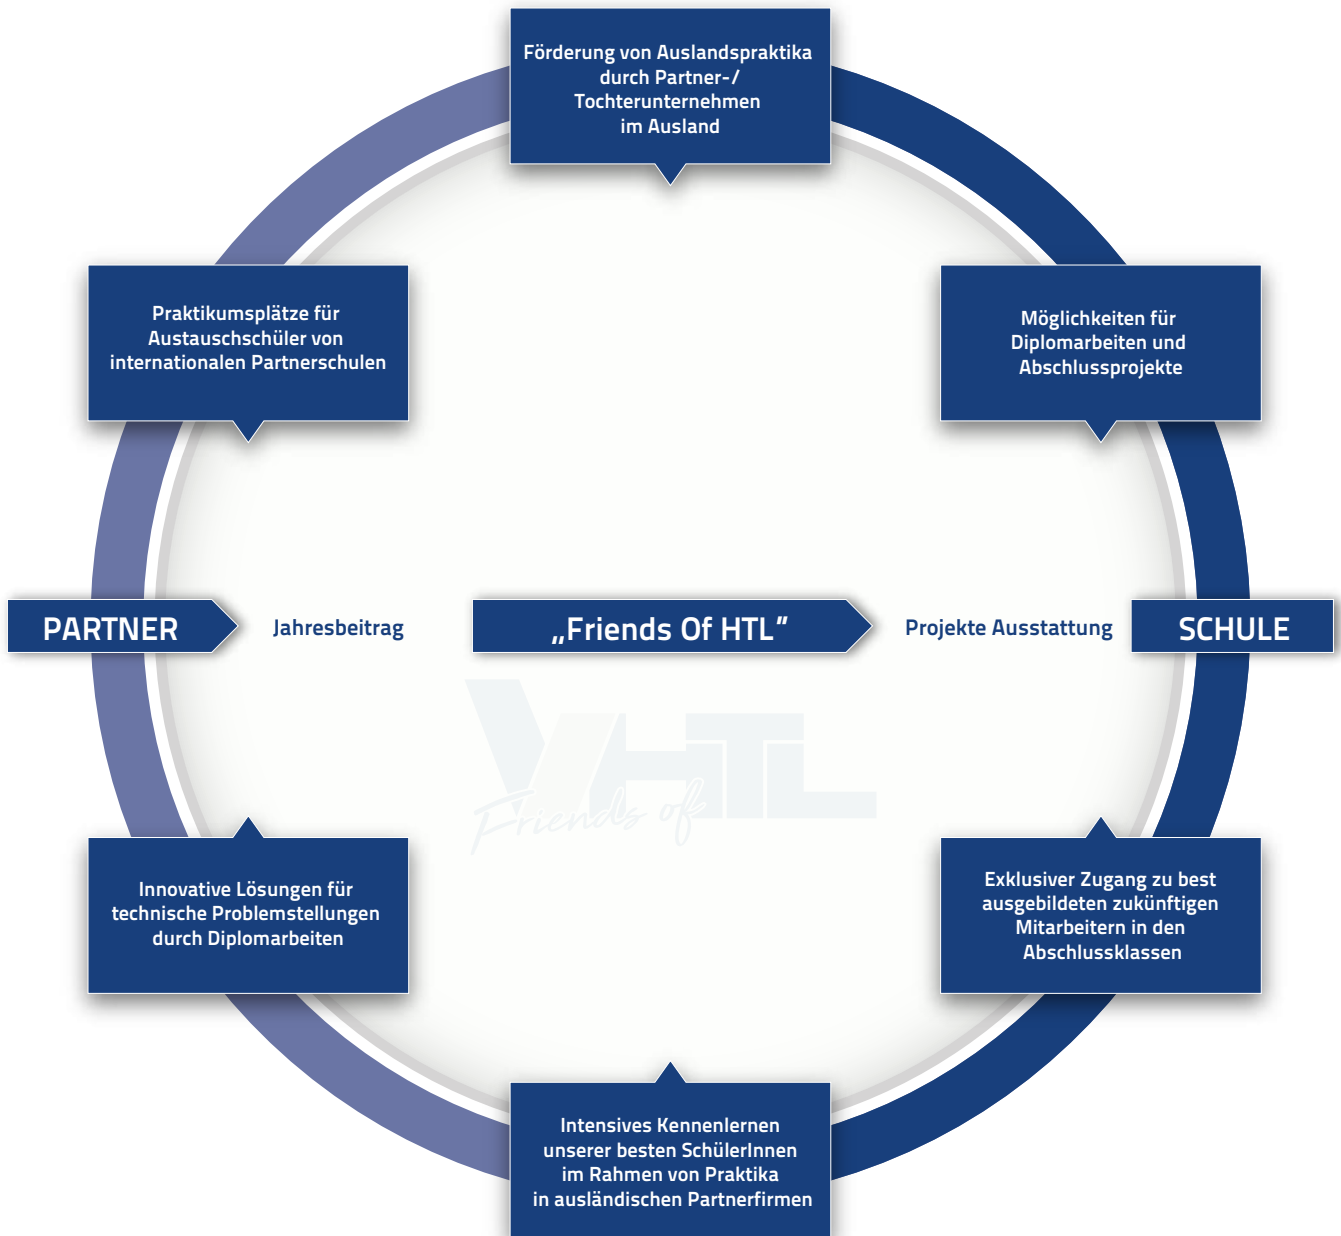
Förderung von Auslandspraktika durch Partner-/ Tochterunternehmen im Ausland

Praktikumsplätze für Austauschschüler von internationalen Partnerschulen

Möglichkeiten für Diplomarbeiten und Abschlussprojekte

PARTNER

Jahresbeitrag

„Friends Of HTL"

Projekte Ausstattung

SCHULE

Friends of HTL

Innovative Lösungen für technische Problemstellungen durch Diplomarbeiten

Exklusiver Zugang zu best ausgebildeten zukünftigen Mitarbeitern in den Abschlussklassen

Intensives Kennenlernen unserer besten SchülerInnen im Rahmen von Praktika in ausländischen Partnerfirmen